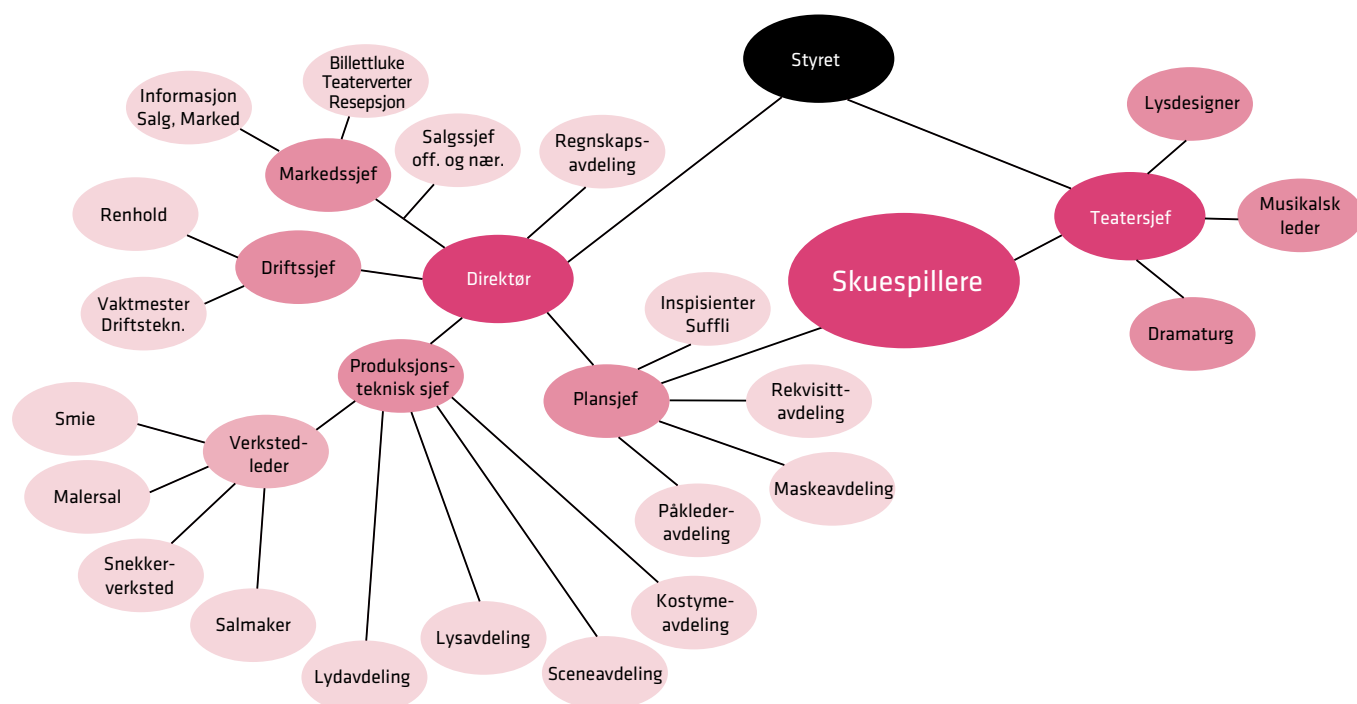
Styret

Lysdesigner

Teatersjef

Musikalsk leder

Dramaturg

Skuespillere

Billettluke Teaterverter Resepsjon

Informasjon Salg, Marked

Markedssjef

Salgssjef off. og nær.

Regnskapsavdeling

Renhold

Driftssjef

Direktør

Vaktmester Driftstekn.

Inspisienter Suffli

Produksjonsteknisk sjef

Plansjef

Rekvisittavdeling

Smie

Verkstedleder

Maskeavdeling

Malersal

Påkléderavdeling

Snekkerverksted

Kostymeavdeling

Salmaker

Lysavdeling

Lydavdeling

Sceneavdeling